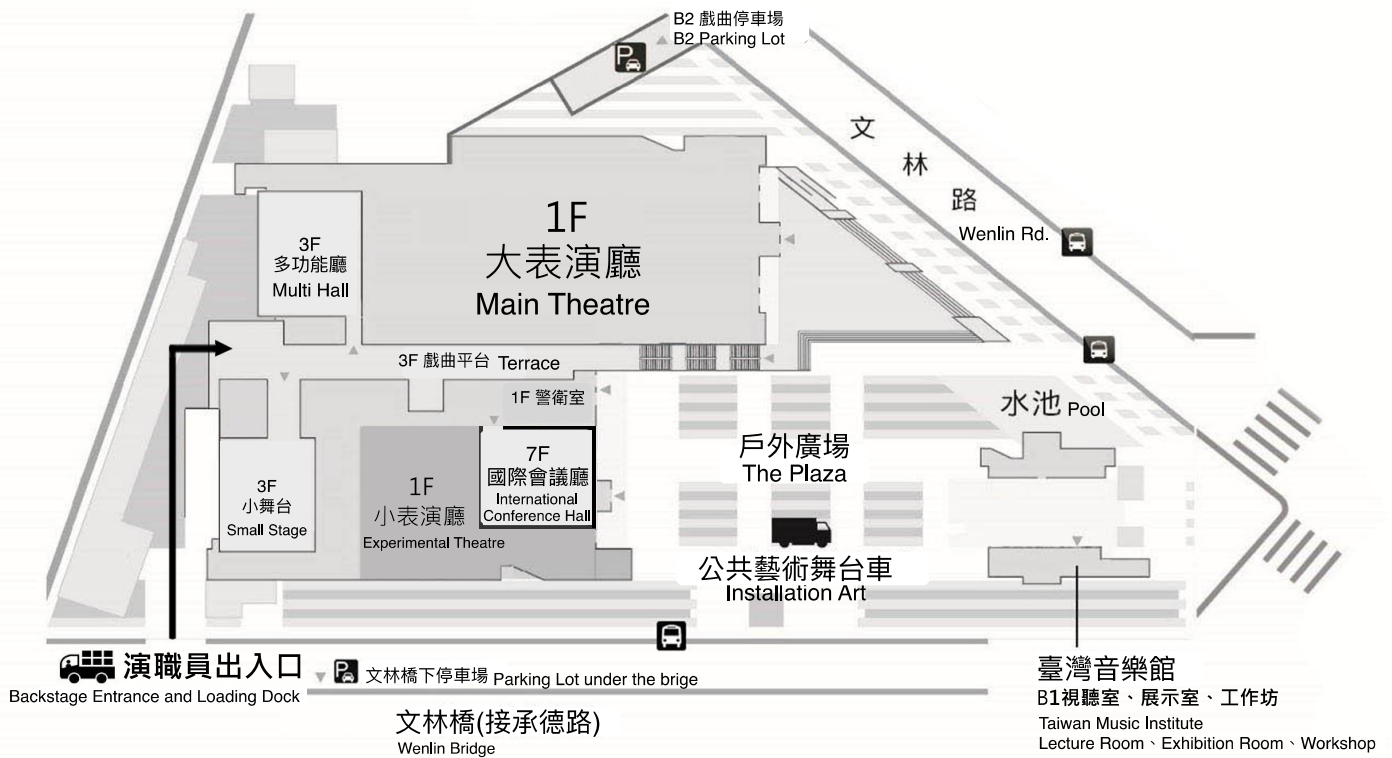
B2 戲曲停車場
B2 Parking Lot

文
林
路
Wenlin Rd.

1F
大表演廳
Main Theatre

3F
多功能廳
Multi Hall

3F 戲曲平台 Terrace

1F 警衛室

水池 Pool

戶外廣場
The Plaza

7F
國際會議廳
International Conference Hall

1F
小表演廳
Experimental Theatre

3F
小舞台
Small Stage

公共藝術舞台車
Installation Art

演職員出入口
Backstage Entrance and Loading Dock

文林橋下停車場 Parking Lot under the brige

文林橋(接承德路)
Wenlin Bridge

臺灣音樂館
B1視聽室、展示室、工作坊
Taiwan Music Institute
Lecture Room、Exhibition Room、Workshop